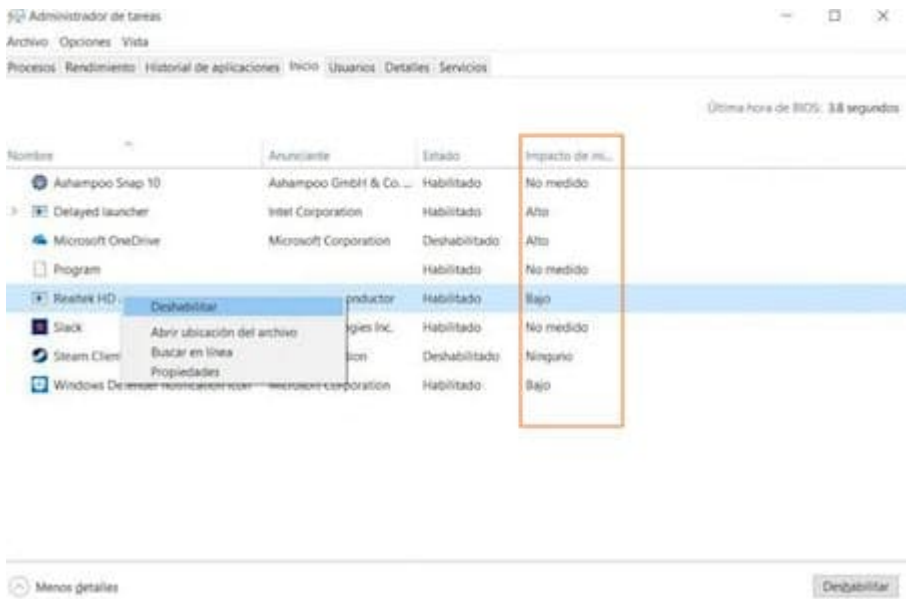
Administrador de tareas

Archivo Opciones Vista

Procesos Rendimiento Historial de aplicaciones Inicio Usuarios Detalles Servicios

Última hora de BIOS: 3.8 segundos

| Nombre | Anunciante | Estado | Impacto de ini... |
|---|---|---|---|
| Ashampoo Snap 10 | Ashampoo GmbH & Co. ... | Habilitado | No medido |
| Delayed launcher | Intel Corporation | Habilitado | Alto |
| Microsoft OneDrive | Microsoft Corporation | Deshabilitado | Alto |
| Program | | Habilitado | No medido |
| Realtek HD ... | ...onductor | Habilitado | Bajo |
| Slack | ...gies Inc. | Habilitado | No medido |
| Steam Clien... | ...tion | Deshabilitado | Ninguno |
| Windows De... | ...orporation | Habilitado | Bajo |

Deshabilitar
Abrir ubicación del archivo
Buscar en línea
Propiedades

Menos detalles

Deshabilitar